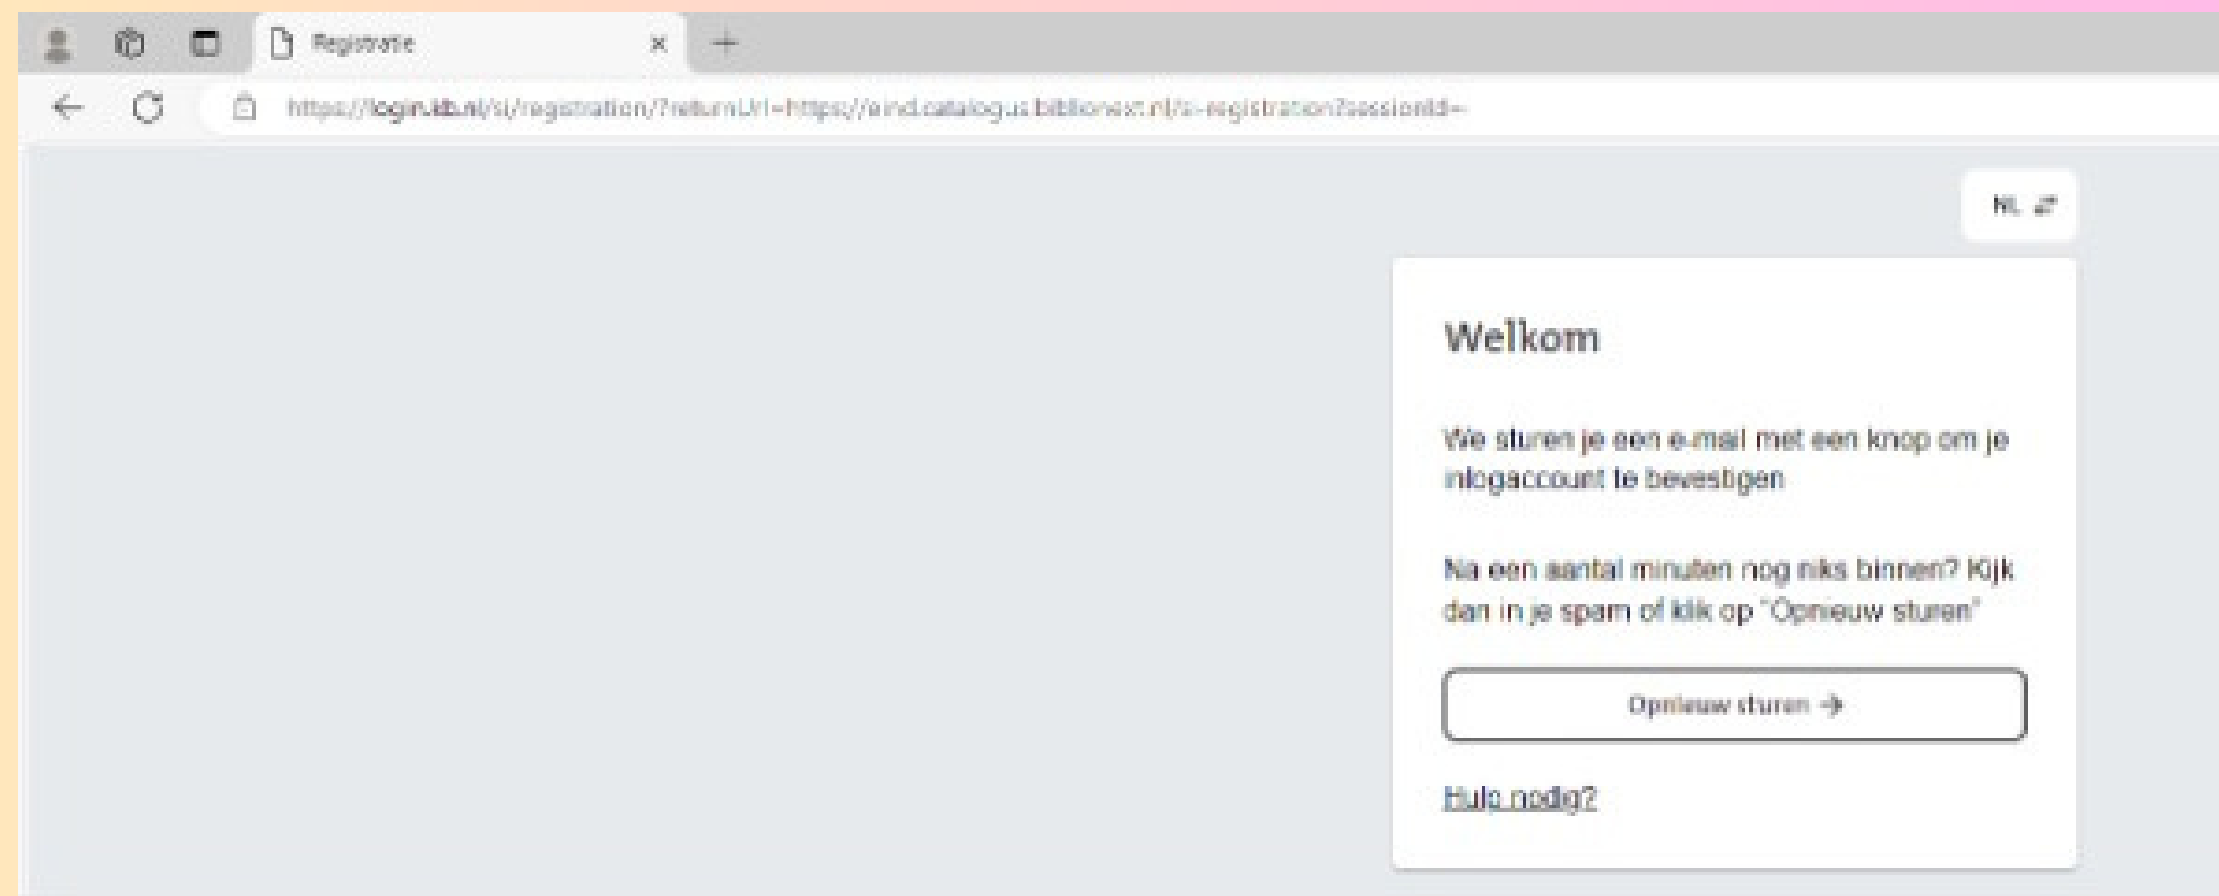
Registratie

https://login.kb.nl/si/registration/?returnUrl=https://eind.catalogus.biblionext.nl/si-registration?sessionId=

NL

Welkom

We sturen je een e-mail met een knop om je inlogaccount te bevestigen

Na een aantal minuten nog niks binnen? Kijk dan in je spam of klik op "Opnieuw sturen"

Opnieuw sturen →

Hulp nodig?